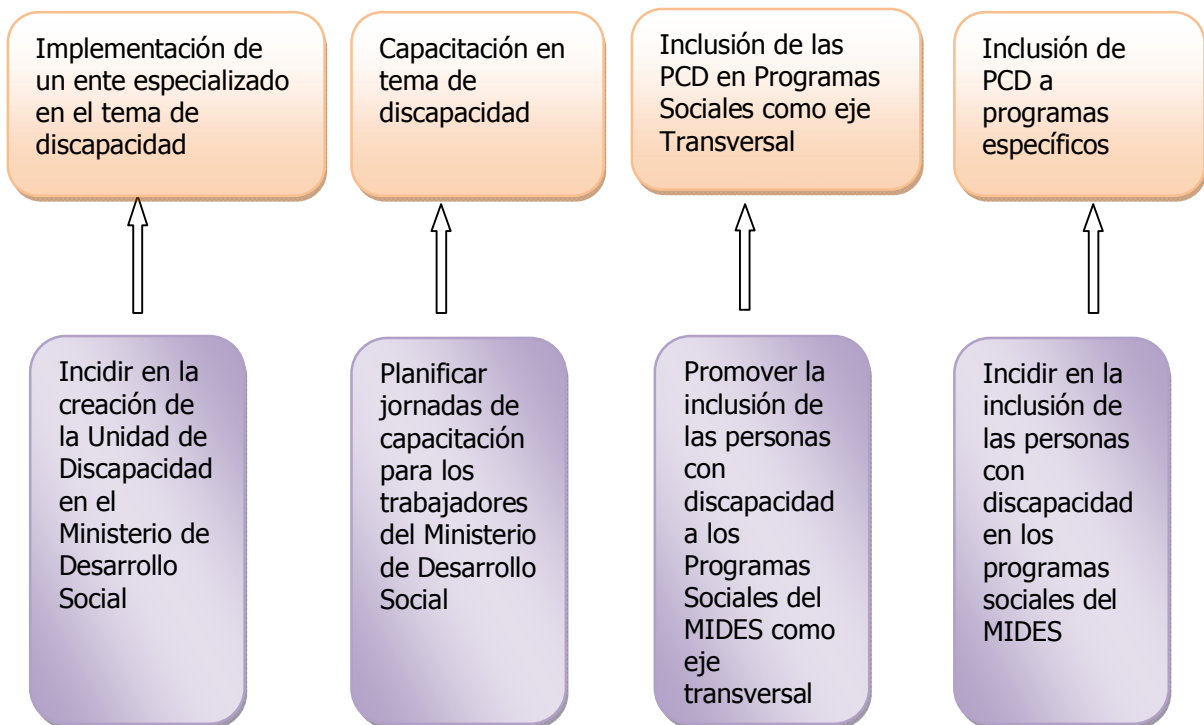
Implementación de un ente especializado en el tema de discapacidad

Capacitación en tema de discapacidad

Inclusión de las PCD en Programas Sociales como eje Transversal

Inclusión de PCD a programas específicos

Incidir en la creación de la Unidad de Discapacidad en el Ministerio de Desarrollo Social

Planificar jornadas de capacitación para los trabajadores del Ministerio de Desarrollo Social

Promover la inclusión de las personas con discapacidad a los Programas Sociales del MIDES como eje transversal

Incidir en la inclusión de las personas con discapacidad en los programas sociales del MIDES